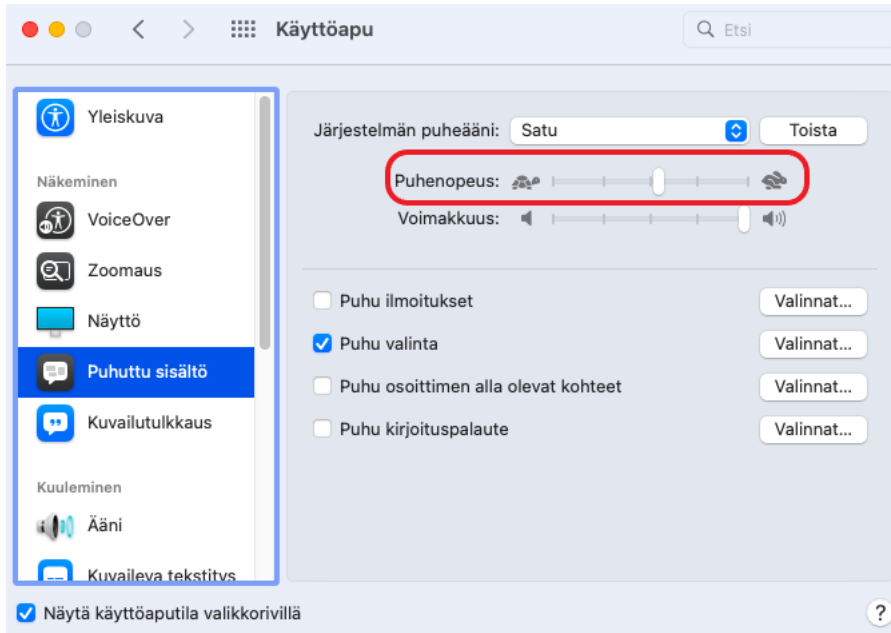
Käyttöapu

Etsi

Yleiskuva

Näkeminen

VoiceOver

Zoomaus

Näyttö

Puhuttu sisältö

Kuvailutulkkaus

Kuuleminen

Ääni

Kuvaileva tekstitys

Järjestelmän puheääni: Satu

Toista

Puhenopeus:

Voimakkuus:

Puhu ilmoitukset

Valinnat...

Puhu valinta

Valinnat...

Puhu osoittimen alla olevat kohteet

Valinnat...

Puhu kirjoituspalaute

Valinnat...

Näytä käyttöaputila valikkorivillä

?